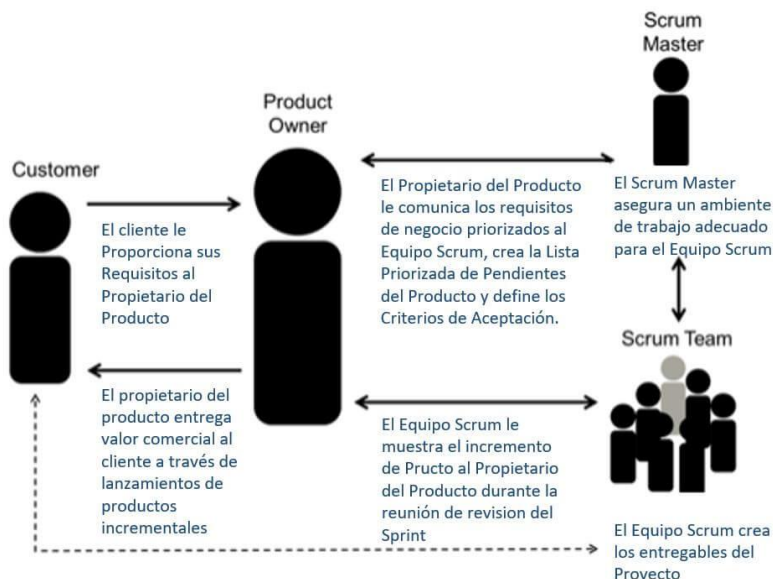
Scrum Master

Product Owner

Customer

El cliente le Proporciona sus Requisitos al Propietario del Producto

El Propietario del Producto le comunica los requisitos de negocio priorizados al Equipo Scrum, crea la Lista Priorizada de Pendientes del Producto y define los Criterios de Aceptación.

El Scrum Master asegura un ambiente de trabajo adecuado para el Equipo Scrum

Scrum Team

El propietario del producto entrega valor comercial al cliente a través de lanzamientos de productos incrementales

El Equipo Scrum le muestra el incremento de Pructo al Propietario del Producto durante la reunión de revision del Sprint

El Equipo Scrum crea los entregables del Proyecto